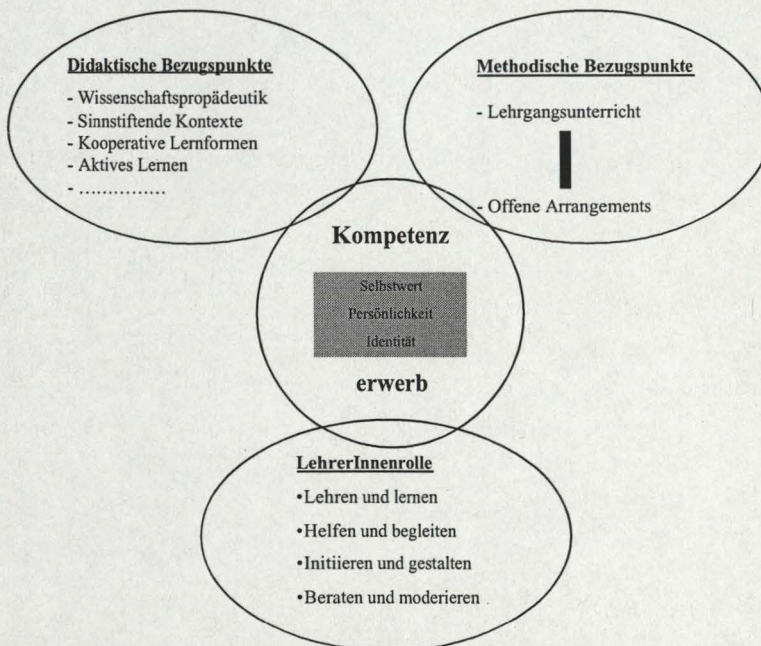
Didaktische Bezugspunkte

- Wissenschaftspropädeutik
- Sinnstiftende Kontexte
- Kooperative Lernformen
- Aktives Lernen
- ……………

Methodische Bezugspunkte

- Lehrgangsunterricht

- Offene Arrangements

Kompetenz

Selbstwert
Persönlichkeit
Identität

erwerb

LehrerInnenrolle

•Lehren und lernen
•Helfen und begleiten
•Initiieren und gestalten
•Beraten und moderieren